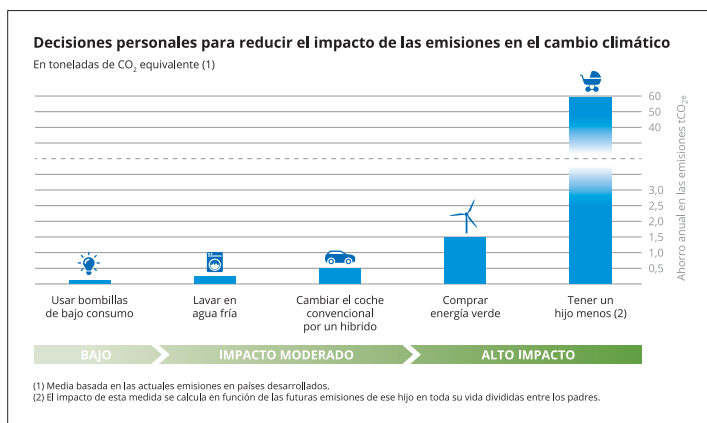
Decisiones personales para reducir el impacto de las emisiones en el cambio climático

En toneladas de $CO_2$ equivalente (1)

60
50
40

3,0
2,5
2,0
1,5
1,0
0,5

Ahorro anual en las emisiones $tCO_{2e}$

Usar bombillas de bajo consumo

Lavar en agua fría

Cambiar el coche convencional por un hibrido

Comprar energía verde

Tener un hijo menos (2)

BAJO

IMPACTO MODERADO

ALTO IMPACTO

(1) Media basada en las actuales emisiones en países desarrollados.
(2) El impacto de esta medida se calcula en función de las futuras emisiones de ese hijo en toda su vida divididas entre los padres.